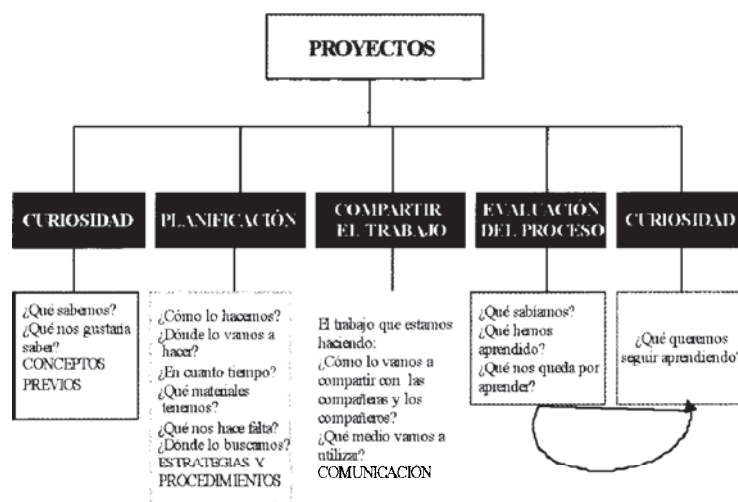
PROYECTOS

CURIOSIDAD

¿Qué sabemos?
¿Qué nos gustaría saber?
CONCEPTOS PREVIOS

PLANIFICACIÓN

¿Cómo lo hacemos?
¿Dónde lo vamos a hacer?
¿En cuanto tiempo?
¿Qué materiales tenemos?
¿Qué nos hace falta?
¿Dónde lo buscamos?
ESTRATEGIAS Y PROCEDIMIENTOS

COMPARTIR EL TRABAJO

El trabajo que estamos haciendo:
¿Cómo lo vamos a compartir con las compañeras y los compañeros?
¿Qué medio vamos a utiliza?
COMUNICACIÓN

EVALUACIÓN DEL PROCESO

¿Qué sabíamos?
¿Qué hemos aprendido?
¿Qué nos queda por aprender?

CURIOSIDAD

¿Qué queremos seguir aprendiendo?